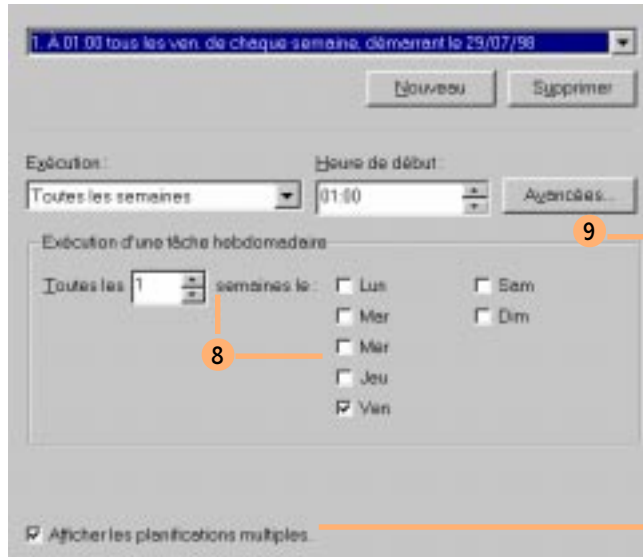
1. A 01:00 tous les ven. de chaque semaine, démarrant le 29/07/98

Nouveau

Supprimer

Exécution :

Toutes les semaines

Heure de début :

01:00

Avancées...

9

Exécution d'une tâche hebdomadaire

Toutes les 1 semaines le :

Lun

Mar

Mer

Jeu

Ven

Sam

Dim

8

Afficher les planifications multiples.